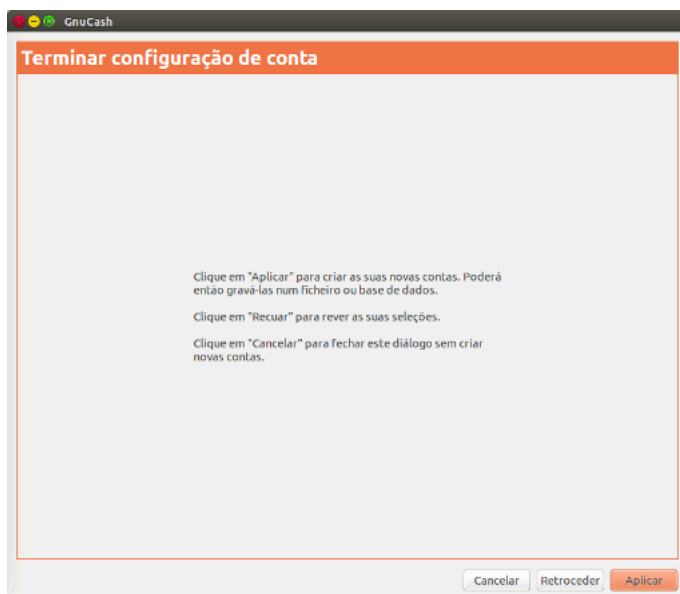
GnuCash

Terminar configuração de conta

Clique em "Aplicar" para criar as suas novas contas. Poderá então gravá-las num ficheiro ou base de dados.

Clique em "Recuar" para rever as suas seleções.

Clique em "Cancelar" para fechar este diálogo sem criar novas contas.

Cancelar
Retroceder
Aplicar